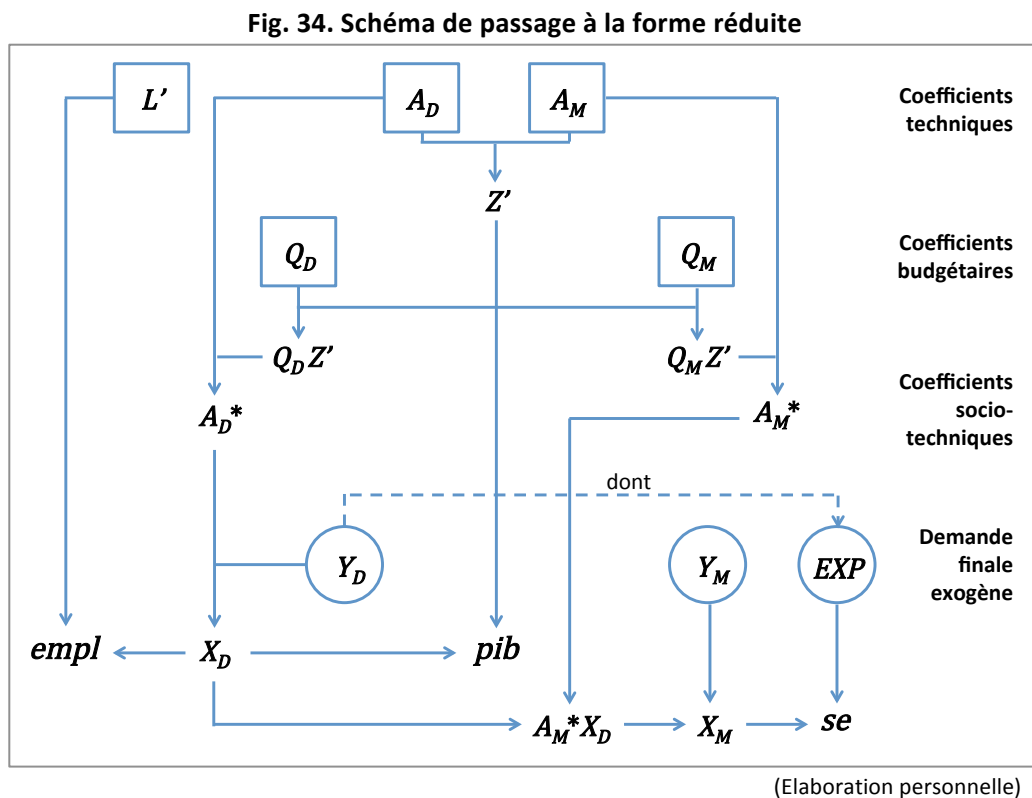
Fig. 34. Schéma de passage à la forme réduite

$L'$

$A_D$

$A_M$

Coefficients techniques

$Z'$

$Q_D$

$Q_M$

Coefficients budgétaires

$Q_D Z'$

$Q_M Z'$

$A_D$*

$A_M$*

Coefficients socio-techniques

dont

$Y_D$

$Y_M$

$EXP$

Demande finale exogène

$empl$

$X_D$

$pib$

$A_M$*$X_D$

$X_M$

$se$

(Elaboration personnelle)